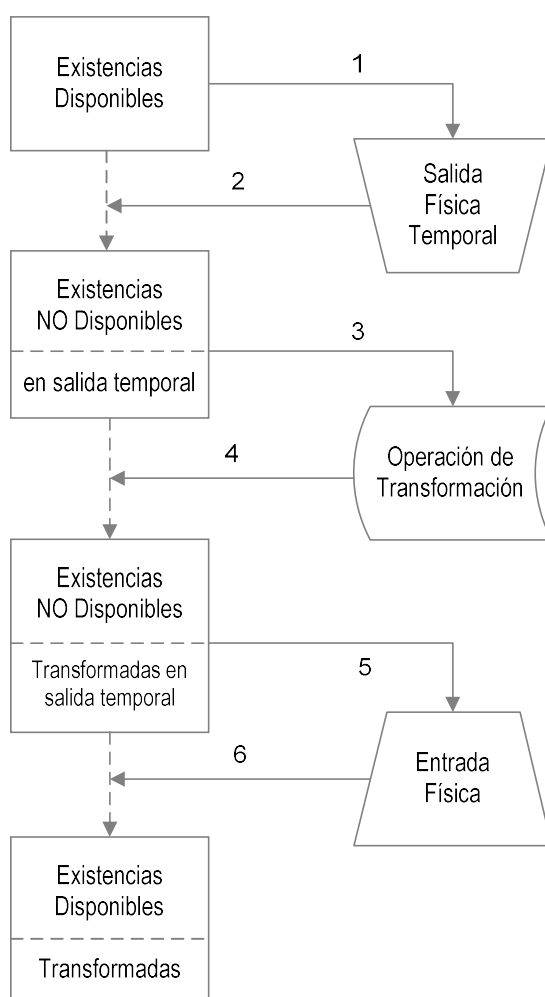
Existencias Disponibles

1

Salida Física Temporal

2

Existencias NO Disponibles

en salida temporal

3

Operación de Transformación

4

Existencias NO Disponibles

Transformadas en salida temporal

5

Entrada Física

6

Existencias Disponibles

Transformadas